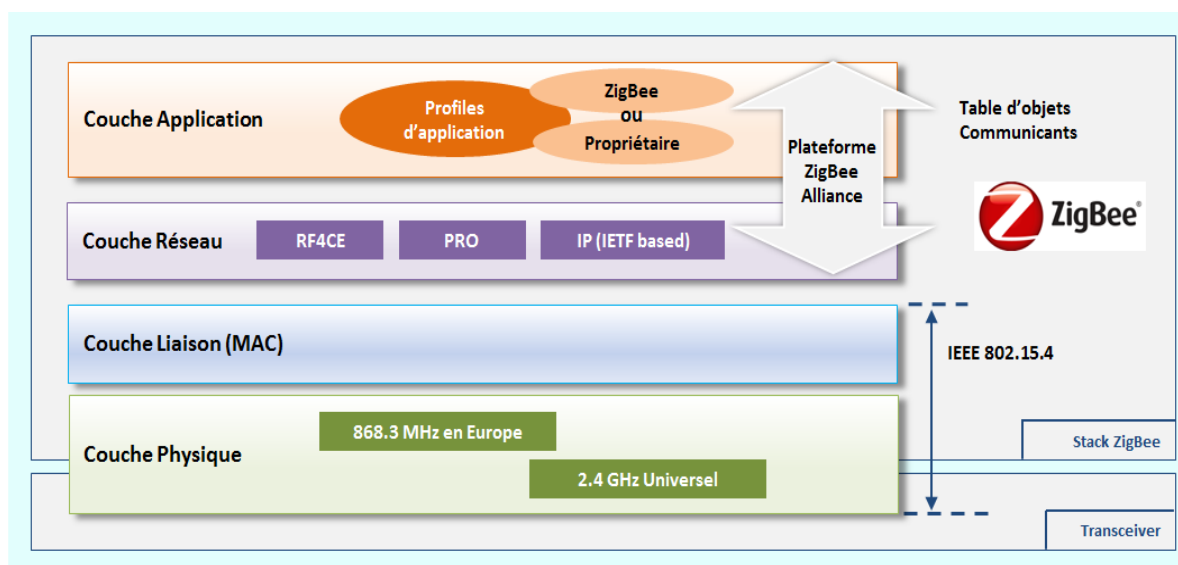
Couche Application

Profiles d'application

ZigBee ou Propriétaire

Plateforme ZigBee Alliance

Table d'objets Communicants

ZigBee®

Couche Réseau

RF4CE

PRO

IP (IETF based)

Couche Liaison (MAC)

IEEE 802.15.4

Couche Physique

868.3 MHz en Europe

2.4 GHz Universel

Stack ZigBee

Transceiver